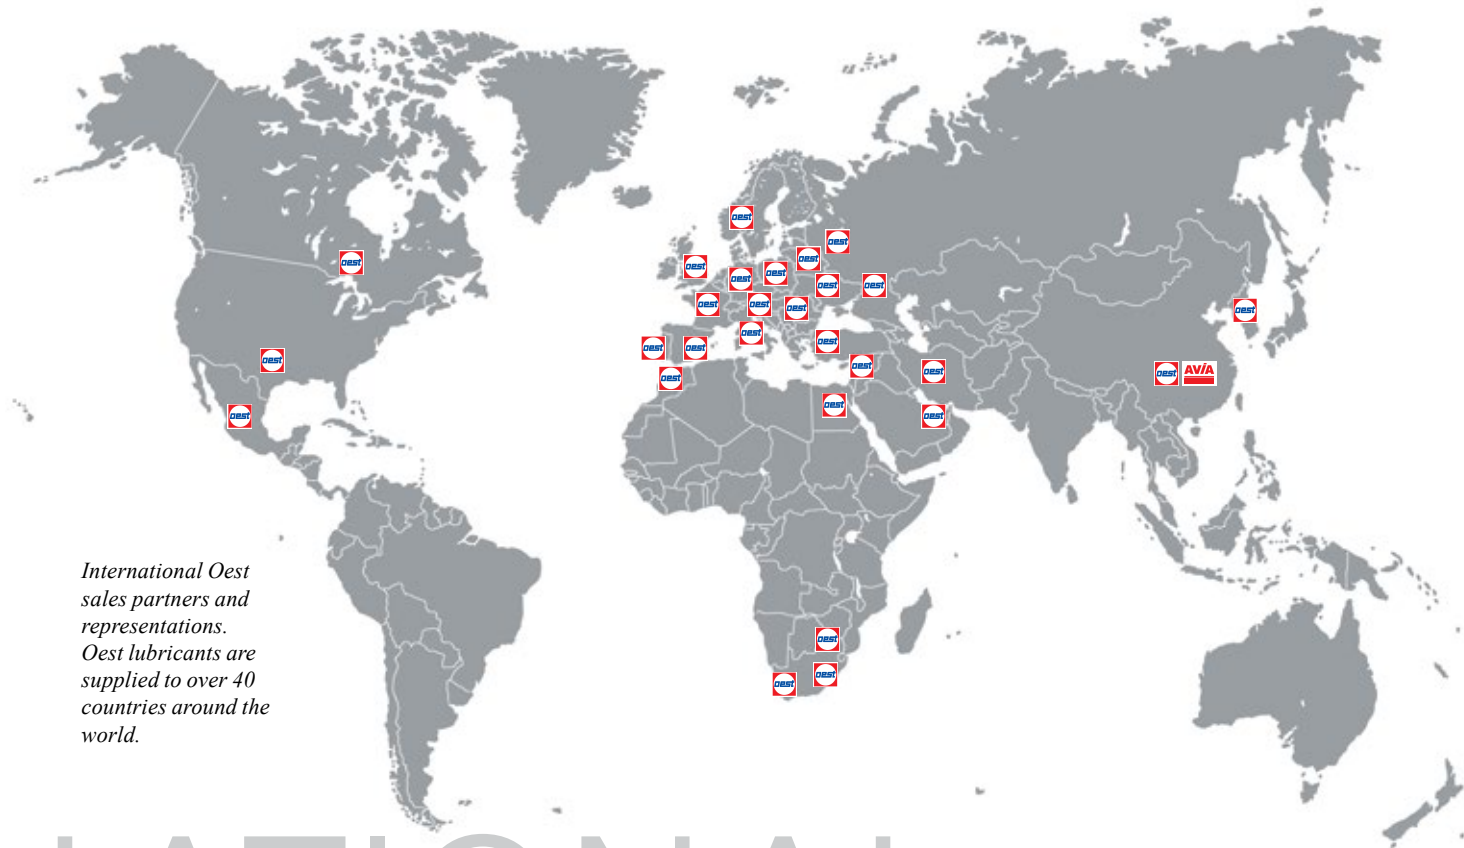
oest oest oest oest oest oest oest oest oest oest oest oest oest oest oest oest oest oest oest oest oest oest oest oest oest oest AVIA oest

International Oest sales partners and representations. Oest lubricants are supplied to over 40 countries around the world.

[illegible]